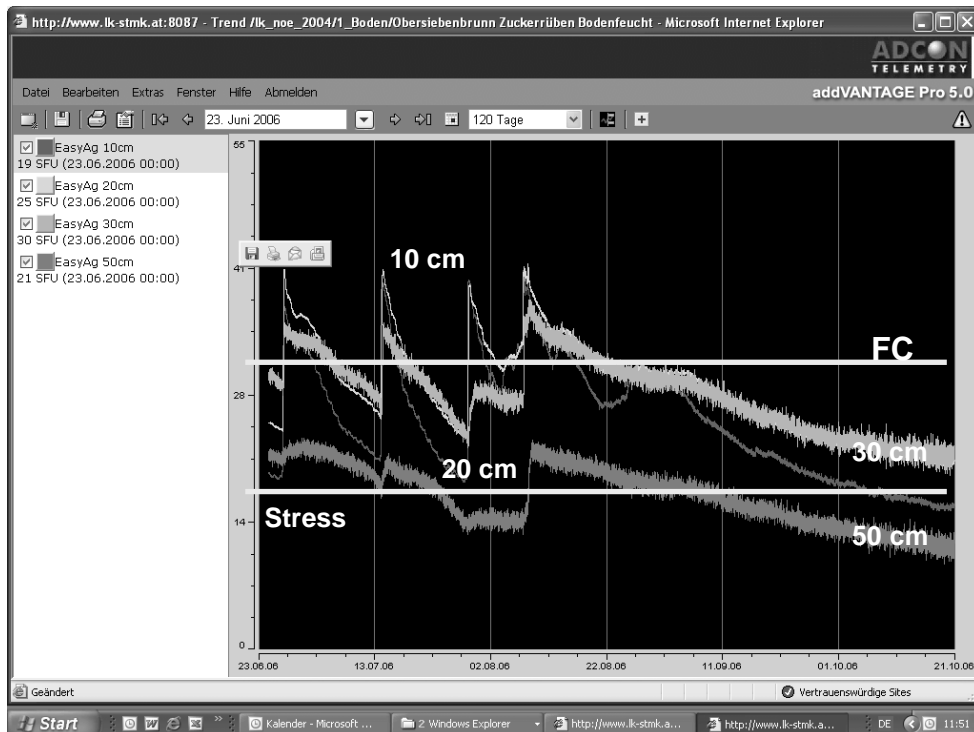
http://www.lk-stmk.at:8087 - Trend /lk_noe_2004/1_Boden/Obersiebenbrunn Zuckerrüben Bodenfeucht - Microsoft Internet Explorer

ADCON TELEMETRY

Datei Bearbeiten Extras Fenster Hilfe Abmelden

addVANTAGE Pro 5.0

23. Juni 2006

120 Tage

EasyAg 10cm
19 SFU (23.06.2006 00:00)

EasyAg 20cm
25 SFU (23.06.2006 00:00)

EasyAg 30cm
30 SFU (23.06.2006 00:00)

EasyAg 50cm
21 SFU (23.06.2006 00:00)

55

41

28

14

0

10 cm

FC

30 cm

20 cm

Stress

50 cm

23.06.06 13.07.06 02.08.06 22.08.06 11.09.06 01.10.06 21.10.06

Geändert

Vertrauenswürdige Sites

Start

Kalender - Microsoft ...

2 Windows Explorer

http://www.lk-stmk.a...

http://www.lk-stmk.a...

DE

11:51